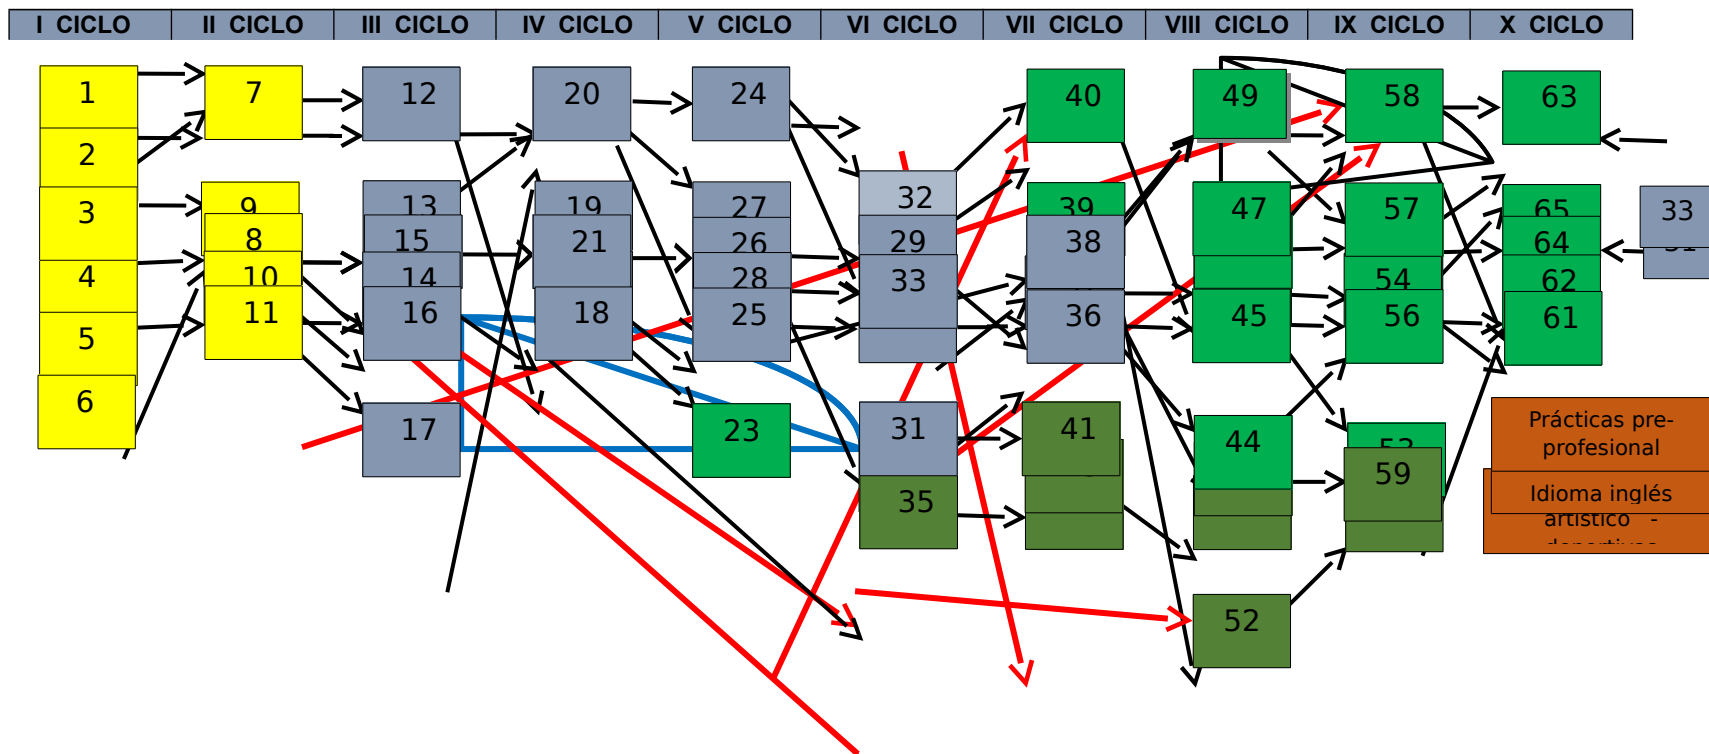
| I CICLO | II CICLO | III CICLO | IV CICLO | V CICLO | VI CICLO | VII CICLO | VIII CICLO | IX CICLO | X CICLO |
|---|---|---|---|---|---|---|---|---|---|

1
2
3
4
5
6

7
9
8
10
11

12
13
15
14
16
17

20
19
21
18

24
27
26
28
25
23

32
29
33
31
35

40
39
38
36
41

49
47
45
44
52

58
57
54
56
53
59

63
65
64
62
61

33
31

Prácticas pre-profesional

Idioma inglés
artístico -
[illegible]